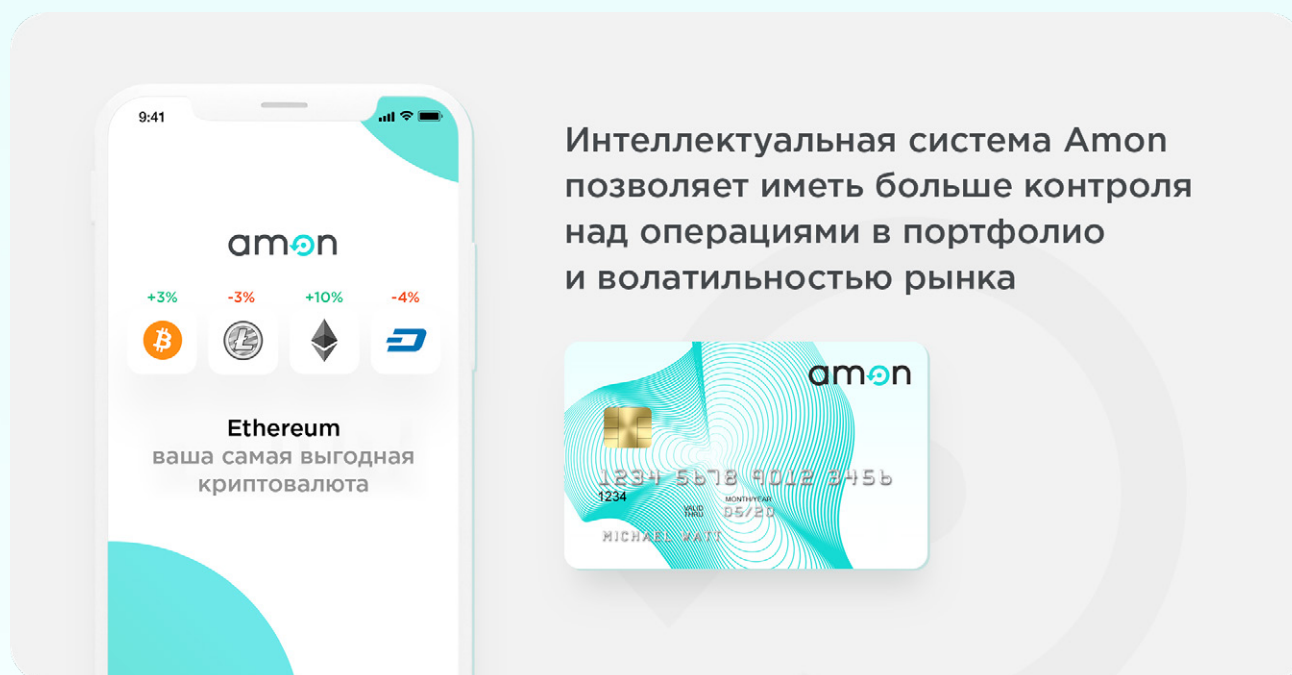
9:41

amon

+3%
-3%
+10%
-4%

Ethereum
ваша самая выгодная криптовалюта

Интеллектуальная система Amon позволяет иметь больше контроля над операциями в портфолио и волатильностью рынка

amon

1234 5678 9012 3456
1234
VALID THRU
MONTH/YEAR
05/20
MICHAEL WATT